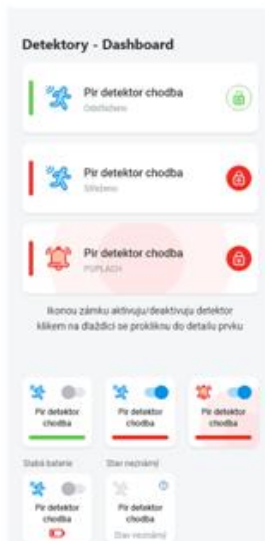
Detektory - Dashboard

Pir detektor chodba
Odstřeženo

Pir detektor chodba
Střeženo

Pir detektor chodba
POPLACH

Ikonou zámku aktivuju/deaktivuju detektor kliknutím na dlaždici se prokliknu do detailu prvku

Pir detektor chodba

Pir detektor chodba

Pir detektor chodba

Slabá baterie

Stav neznámý

Pir detektor chodba

Pir detektor chodba
Stav neznámý